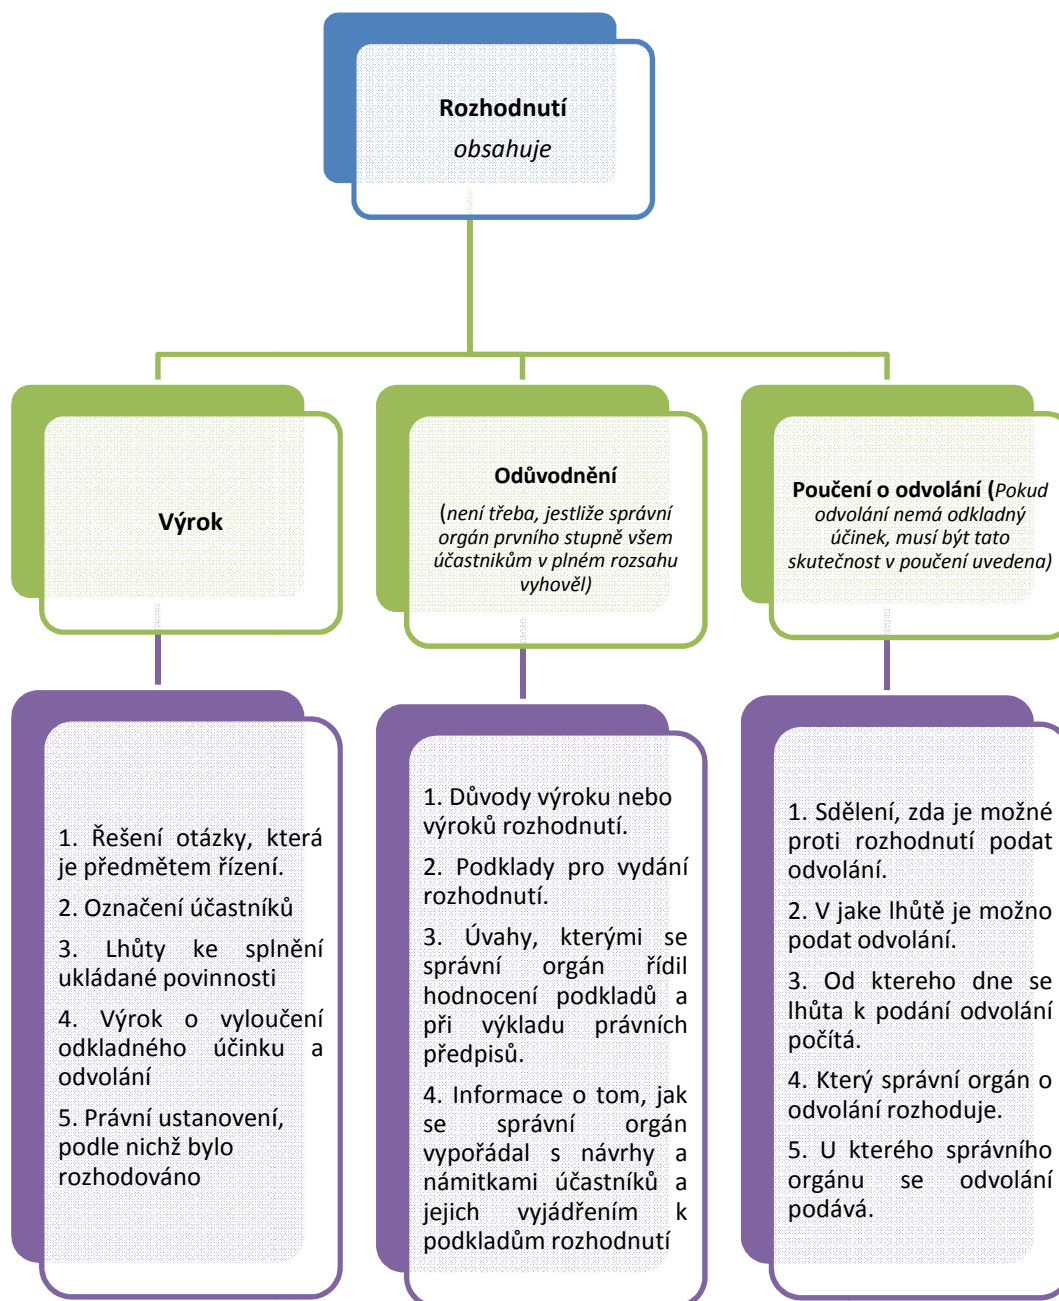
Rozhodnutí
obsahuje

Výrok

Odůvodnění
(není třeba, jestliže správní orgán prvního stupně všem účastníkům v plném rozsahu vyhověl)

Poučení o odvolání (Pokud odvolání nemá odkladný účinek, musí být tato skutečnost v poučení uvedena)

1. Řešení otázky, která je předmětem řízení.

2. Označení účastníků

3. Lhůty ke splnění ukládané povinnosti

4. Výrok o vyloučení odkladného účinku a odvolání

5. Právní ustanovení, podle nichž bylo rozhodováno

1. Důvody výroku nebo výroků rozhodnutí.

2. Podklady pro vydání rozhodnutí.

3. Úvahy, kterými se správní orgán řídil hodnocení podkladů a při výkladu právních předpisů.

4. Informace o tom, jak se správní orgán vypořádal s návrhy a námitkami účastníků a jejich vyjádřením k podkladům rozhodnutí

1. Sdělení, zda je možné proti rozhodnutí podat odvolání.

2. V jake lhůtě je možno podat odvolání.

3. Od ktereho dne se lhůta k podání odvolání počítá.

4. Který správní orgán o odvolání rozhoduje.

5. U kterého správního orgánu se odvolání podává.